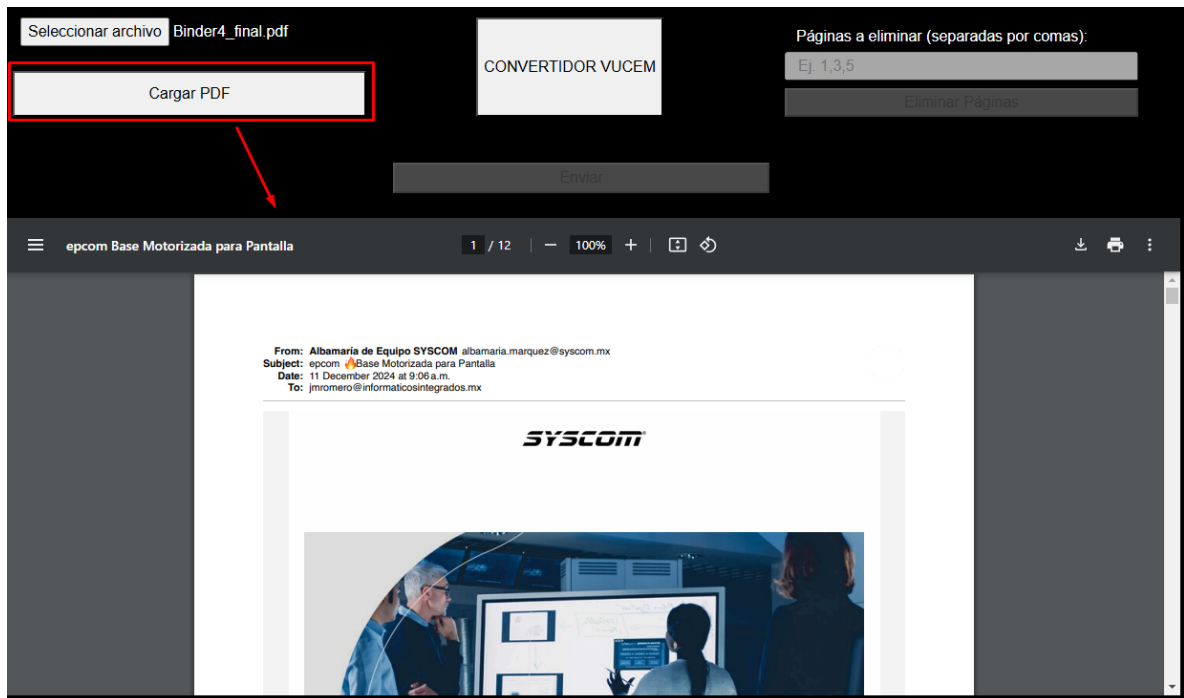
Seleccionar archivo Binder4_final.pdf

Cargar PDF

CONVERTIDOR VUCEM

Páginas a eliminar (separadas por comas):

Ej. 1,3,5

Eliminar Páginas

Enviar

epcom Base Motorizada para Pantalla

1 / 12 | — 100% +

From: Albamaría de Equipo SYSCOM albamaria.marquez@syscom.mx
Subject: epcom 🔥Base Motorizada para Pantalla
Date: 11 December 2024 at 9:06 a.m.
To: jmromero@informaticosintegrados.mx

SYSCOM